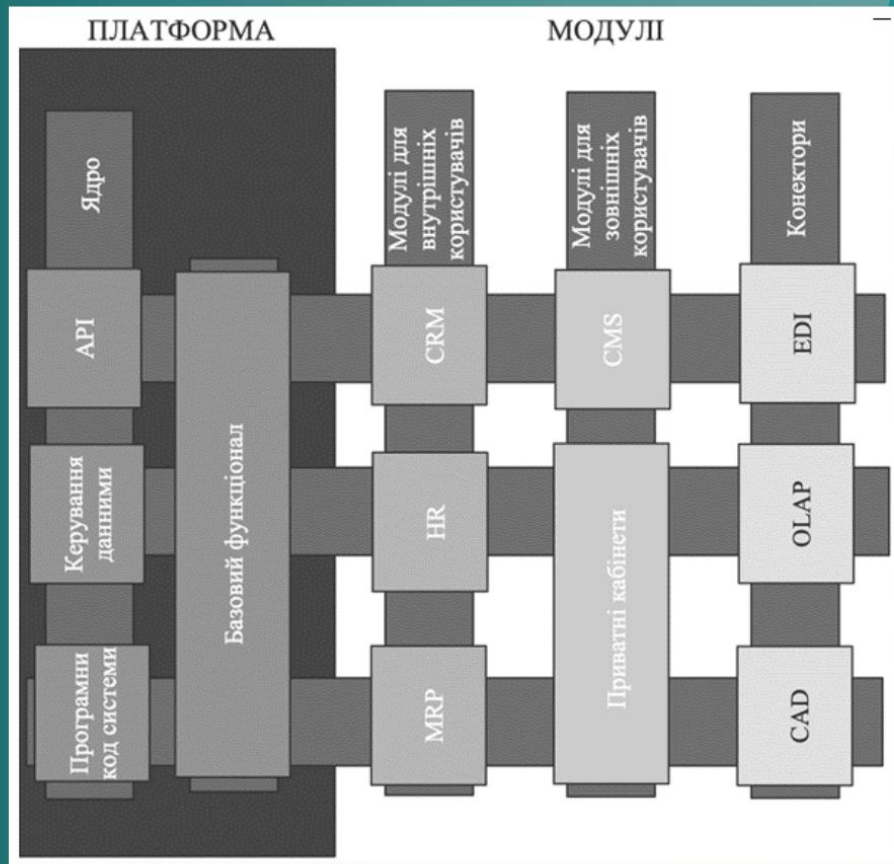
ПЛАТФОРМА

МОДУЛІ

Ядро

API

Керування даними

Програмни код системи

Базовий функціонал

Модулі для внутрішніх користувачів

CRM

HR

MRP

Модулі для зовнішніх користувачів

CMS

Приватні кабінети

Конектори

EDI

OLAP

CAD